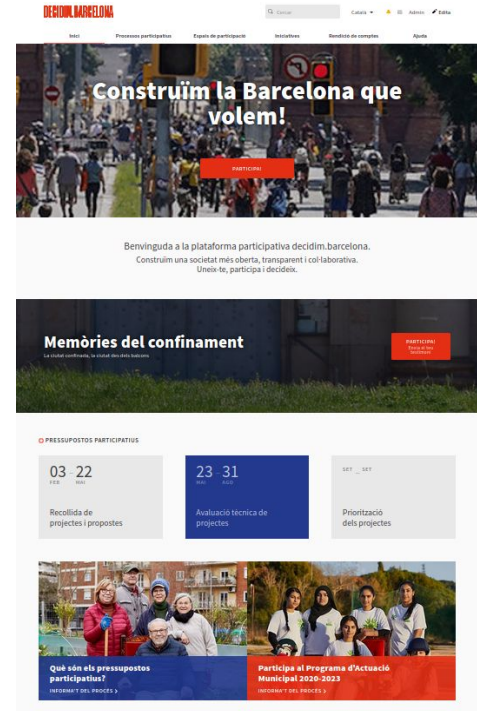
DECIDIM.BARCELONA

Cercar

Català

Admin

Edita

Inici

Processos participatius

Espais de participació

Iniciatives

Rendició de comptes

Ajuda

Construïm la Barcelona que volem!

PARTICIPA!

Benvinguda a la plataforma participativa decidim.barcelona.

Construïm una societat més oberta, transparent i col·laborativa.

Uneix-te, participa i decideix.

Memòries del confinament

La ciutat confinada, la ciutat dels deits barcelons

PARTICIPA!

Envia el teu testimoni

PRESSUPOSTOS PARTICIPATIUS

03 - 22

FEB MAI

Recollida de projectes i propostes

23 - 31

MAI AGO

Avaluació tècnica de projectes

SET - SET

Priorització dels projectes

Què són els pressupostos participatius?

INFORMA'T DEL PROCÉS

Participa al Programa d'Actuació Municipal 2020-2023

INFORMA'T DEL PROCÉS